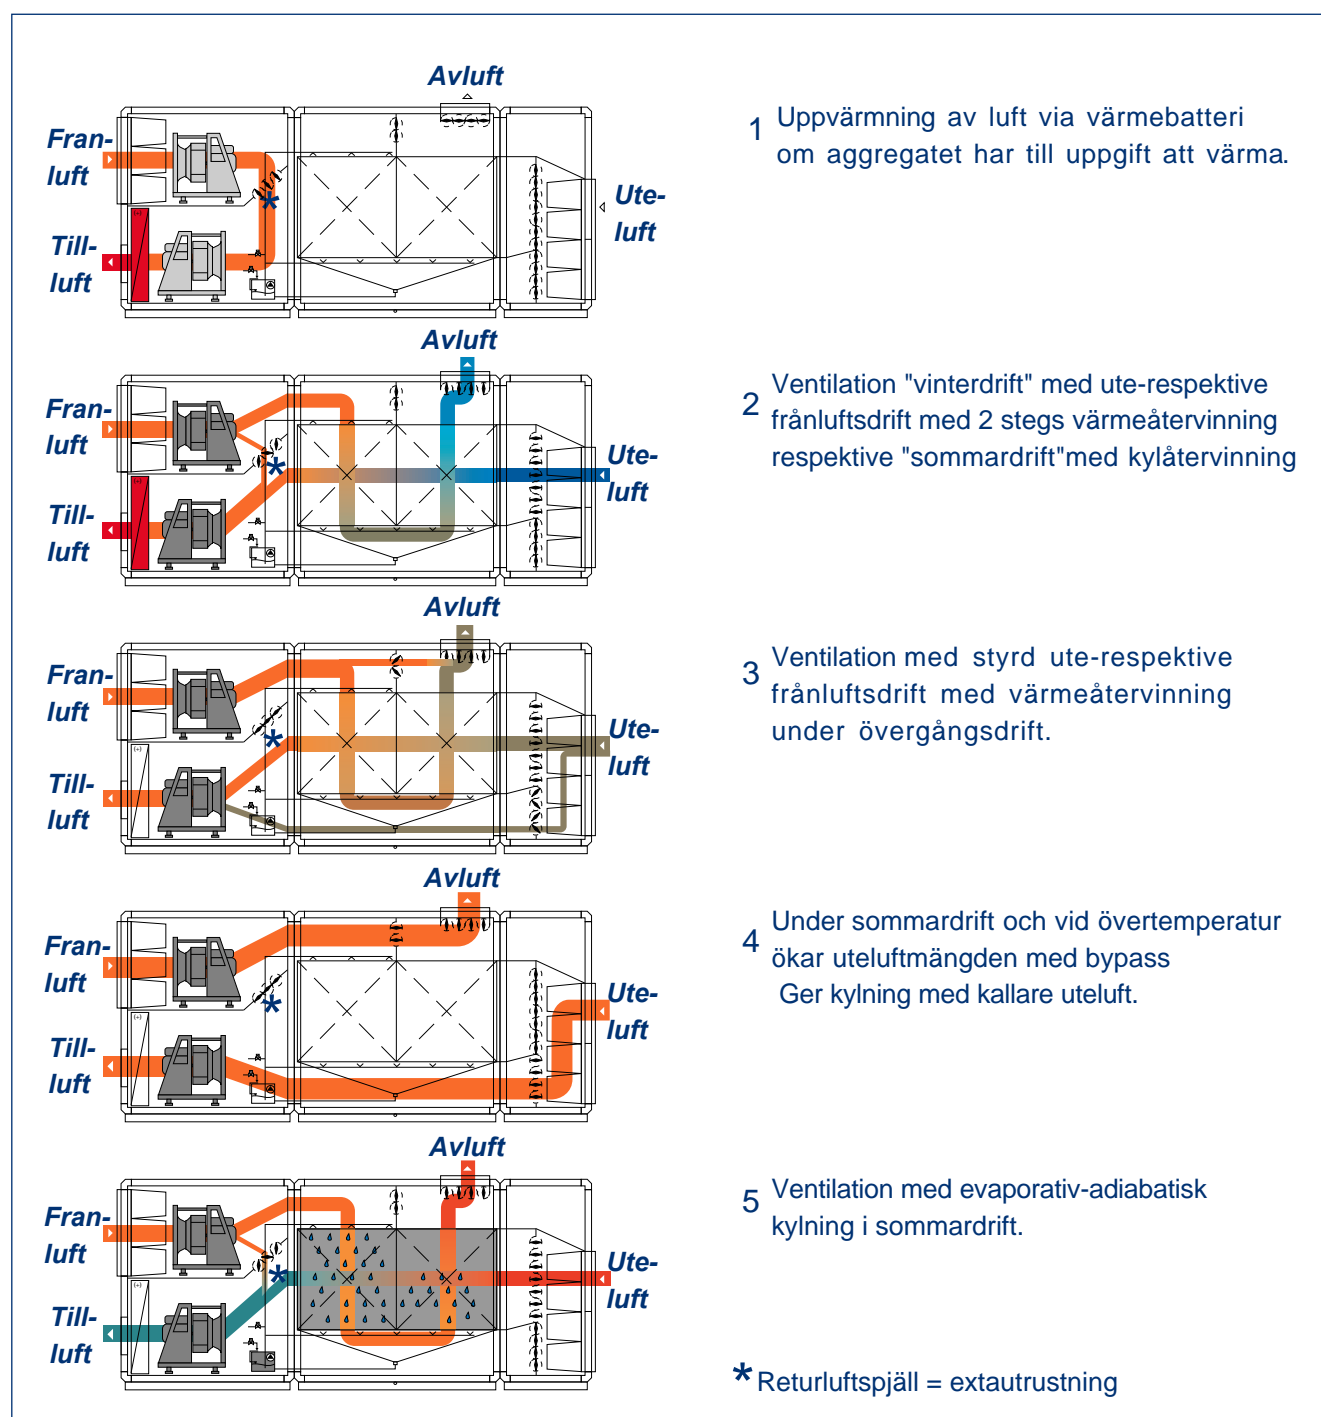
Avluft

Fran-luft

Till-luft

Ute-luft

1 Uppvärmning av luft via värmebatteri om aggregatet har till uppgift att värma.

Avluft

Fran-luft

Till-luft

Ute-luft

2 Ventilation "vinterdrift" med ute-respektive frånluftsdrift med 2 stegs värmeåtervinning respektive "sommardrift"med kylåtervinning

Avluft

Fran-luft

Till-luft

Ute-luft

3 Ventilation med styrd ute-respektive frånluftsdrift med värmeåtervinning under övergångsdrift.

Avluft

Fran-luft

Till-luft

Ute-luft

4 Under sommardrift och vid övertemperatur ökar uteluftmängden med bypass Ger kylning med kallare uteluft.

Avluft

Fran-luft

Till-luft

Ute-luft

5 Ventilation med evaporativ-adiabatisk kylning i sommardrift.

*Returluftspjäll = extautrustning